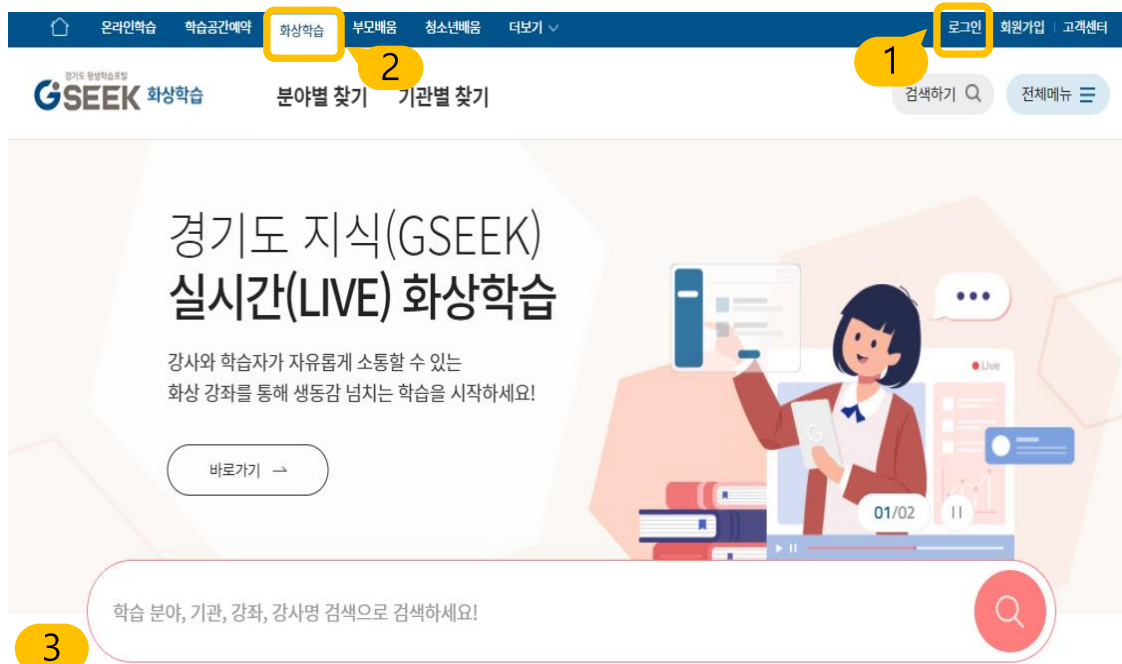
온라인학습 학습공간예약 화상학습 부모배움 청소년배움 더보기 로그인 회원가입 고객센터

2

1

경기도 평생학습포털 GSEEK 화상학습 분야별 찾기 기관별 찾기 검색하기 전체메뉴

경기도 지식(GSEEK)
실시간(LIVE) 화상학습

강사와 학습자가 자유롭게 소통할 수 있는 화상 강좌를 통해 생동감 넘치는 학습을 시작하세요!

바로가기 →

Live

01/02

학습 분야, 기관, 강좌, 강사명 검색으로 검색하세요!

3